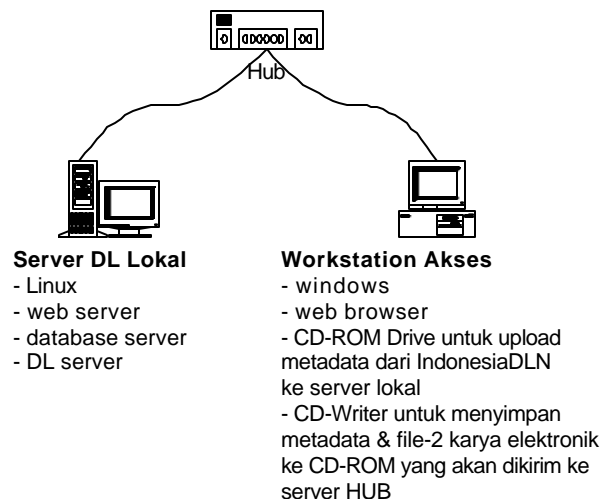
Hub

**Server DL Lokal**
- Linux
- web server
- database server
- DL server

**Workstation Akses**
- windows
- web browser
- CD-ROM Drive untuk upload metadata dari IndonesiaDLN ke server lokal
- CD-Writer untuk menyimpan metadata & file-2 karya elektronik ke CD-ROM yang akan dikirim ke server HUB